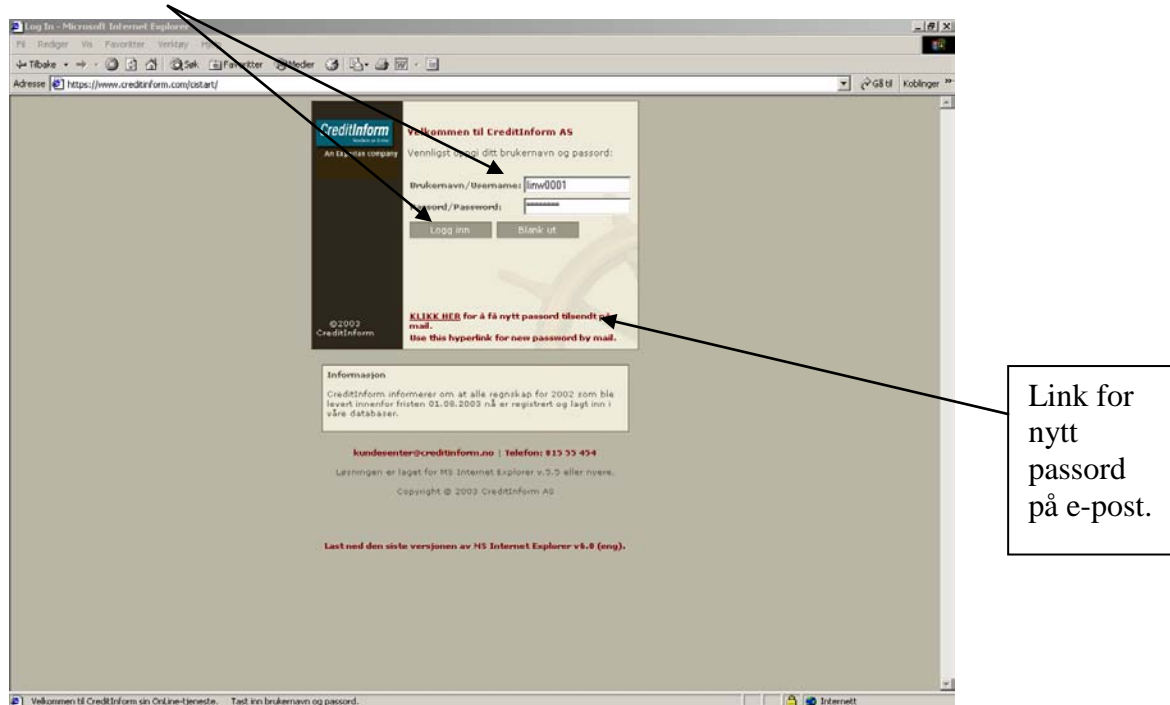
Log In - Microsoft Internet Explorer

Fil Rediger Vis Favoritter Verktøy Hjelp

Tilbake Søk Favoritter Medier

Adresse https://www.creditinform.com/cistart/

Gå til Koblinger

CreditInform

An Experian company

Velkommen til CreditInform AS

Vennligst oppgi ditt brukernavn og passord:

Brukernavn/Username: linw0001

Passord/Password: ********

Logg inn

Blank ut

©2003 CreditInform

KLIKK HER for å få nytt passord tilsendt på mail.

Use this hyperlink for new password by mail.

Informasjon

CreditInform informerer om at alle regnskap for 2002 som ble levert innenfor fristen 01.08.2003 nå er registrert og lagt inn i våre databaser.

kundesenter@creditinform.no | Telefon: 815 55 454

Løsningen er laget for MS Internet Explorer v.5.5 eller nyere.

Copyright © 2003 CreditInform AS

Last ned den siste versjonen av MS Internet Explorer v6.0 (eng).

Velkommen til CreditInform sin OnLine-tjeneste. Tast inn brukernavn og passord.

Internett

Link for nytt passord på e-post.